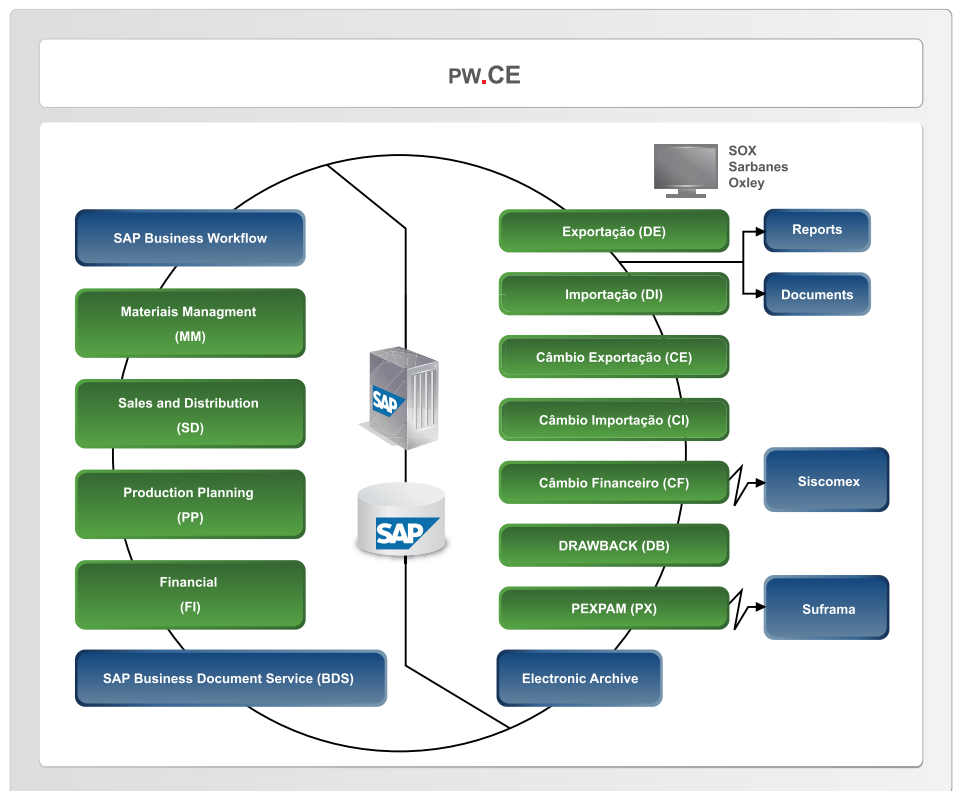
PW.CE

SOX
Sarbanes
Oxley

SAP Business Workflow

Materiais Managment
(MM)

Sales and Distribution
(SD)

Production Planning
(PP)

Financial
(FI)

SAP Business Document Service (BDS)

SAP

SAP

Exportação (DE)

Importação (DI)

Câmbio Exportação (CE)

Câmbio Importação (CI)

Câmbio Financeiro (CF)

DRAWBACK (DB)

PEXPAM (PX)

Electronic Archive

Reports

Documents

Siscomex

Suframa